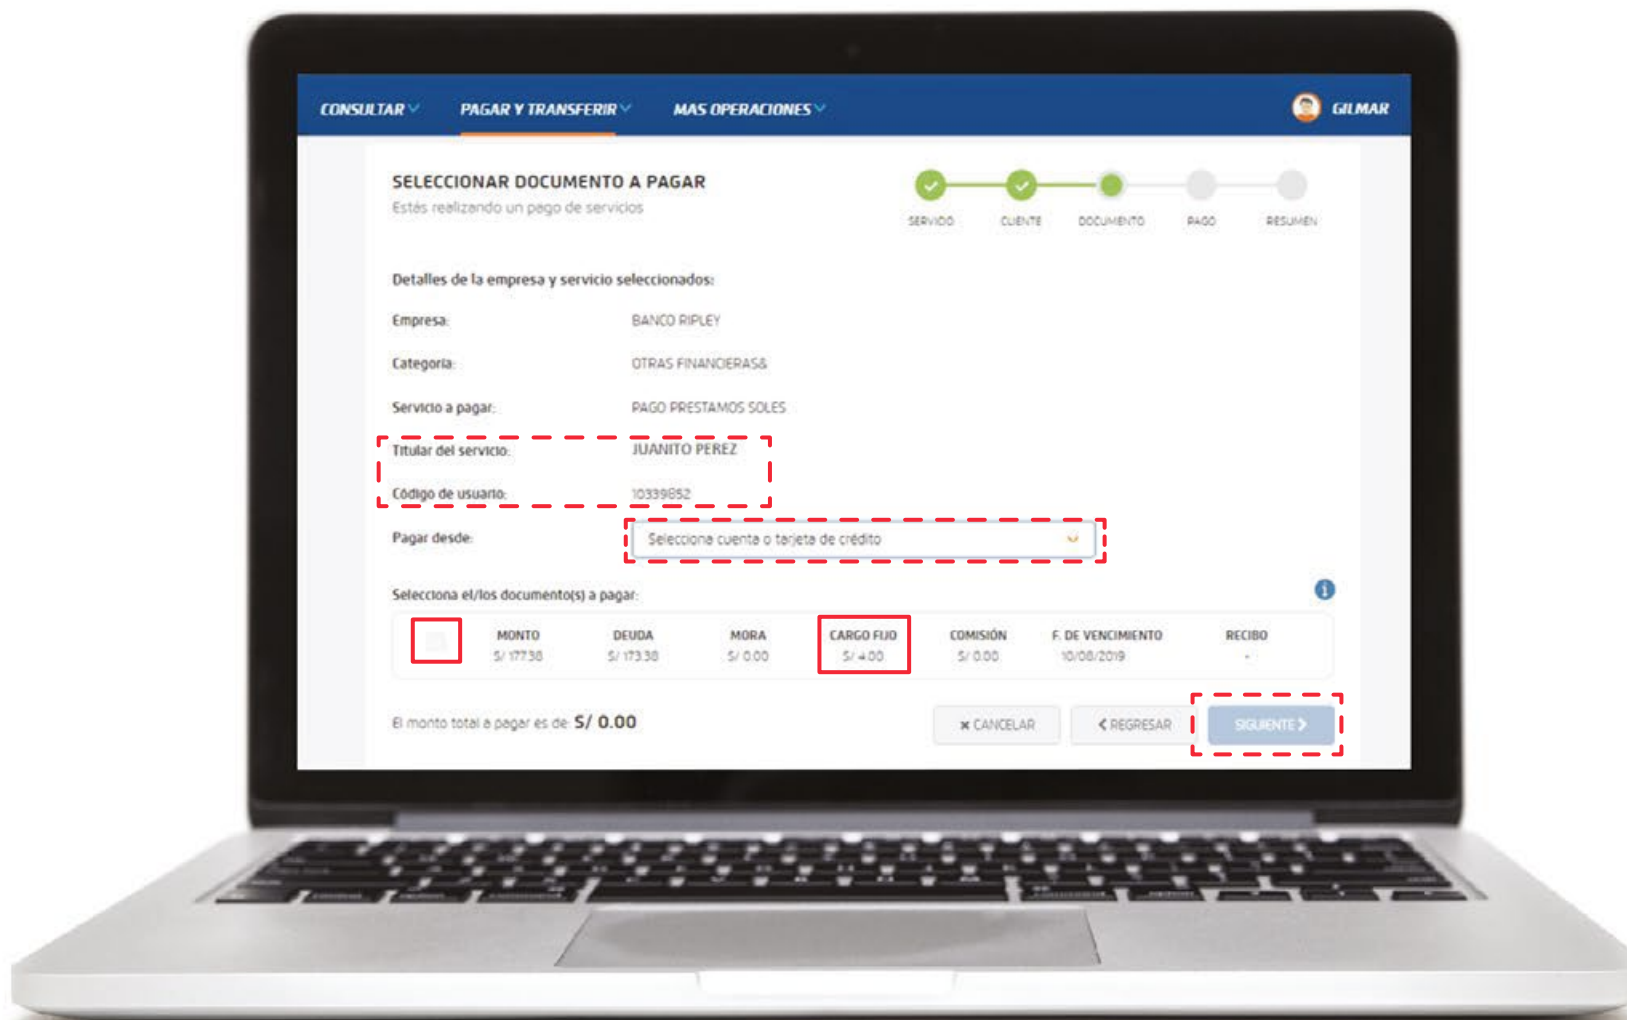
CONSULTAR PAGAR Y TRANSFERIR MAS OPERACIONES GILMAR

SELECCIONAR DOCUMENTO A PAGAR
Estás realizando un pago de servicios

SERVICIO CLIENTE DOCUMENTO PAGO RESUMEN

Detalles de la empresa y servicio seleccionados:

Empresa: BANCO RIPLEY

Categoría: OTRAS FINANCIERAS&

Servicio a pagar: PAGO PRESTAMOS SOLES

Titular del servicio: JUANITO PEREZ

Código de usuario: 10339852

Pagar desde: Selecciona cuenta o tarjeta de crédito

Selecciona el/los documento(s) a pagar:

| | MONTO | DEUDA | MORA | CARGO FIJO | COMISIÓN | F. DE VENCIMIENTO | RECIBO |
|---|---|---|---|---|---|---|---|
| | S/ 177.38 | S/ 173.38 | S/ 0.00 | S/ 4.00 | S/ 0.00 | 10/08/2019 | - |

El monto total a pagar es de: S/ 0.00

CANCELAR REGRESAR SIGUIENTE